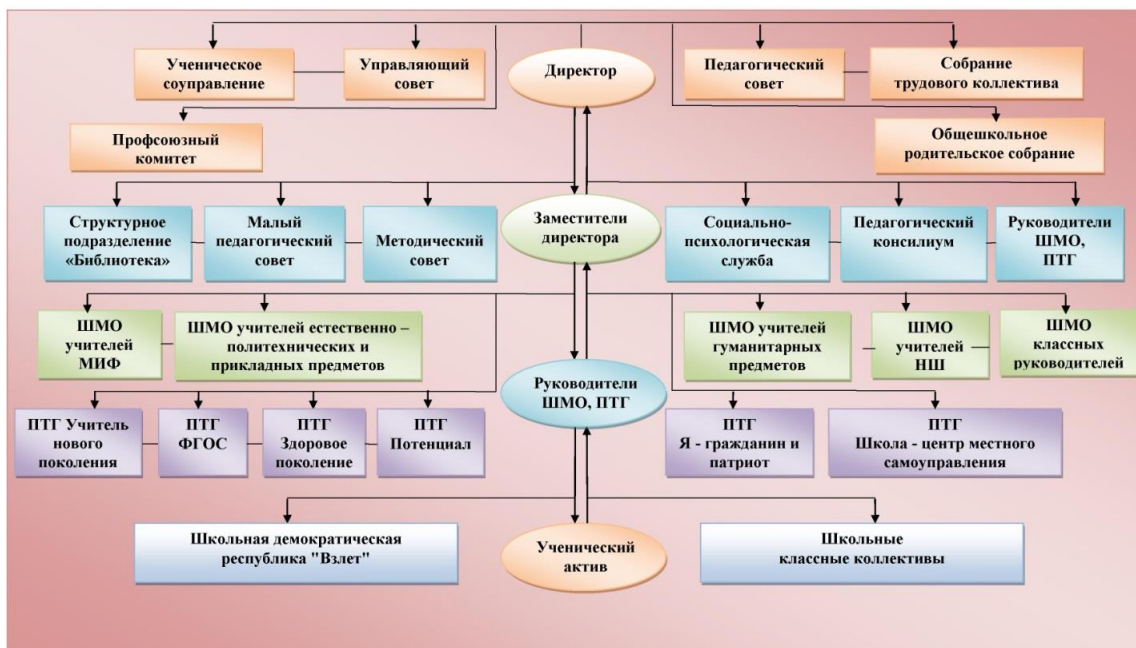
Ученическое соуправление

Управляющий совет

Директор

Педагогический совет

Собрание трудового коллектива

Профсоюзный комитет

Общешкольное родительское собрание

Структурное подразделение «Библиотека»

Малый педагогический совет

Методический совет

Заместители директора

Социально-психологическая служба

Педагогический консилиум

Руководители ШМО, ПТГ

ШМО учителей МИФ

ШМО учителей естественно – политехнических и прикладных предметов

ШМО учителей гуманитарных предметов

ШМО учителей НШ

ШМО классных руководителей

Руководители ШМО, ПТГ

ПТГ Учитель нового поколения

ПТГ ФГОС

ПТГ Здоровое поколение

ПТГ Потенциал

ПТГ Я - гражданин и патриот

ПТГ Школа - центр местного самоуправления

Школьная демократическая республика "Взлет"

Ученический актив

Школьные классные коллективы